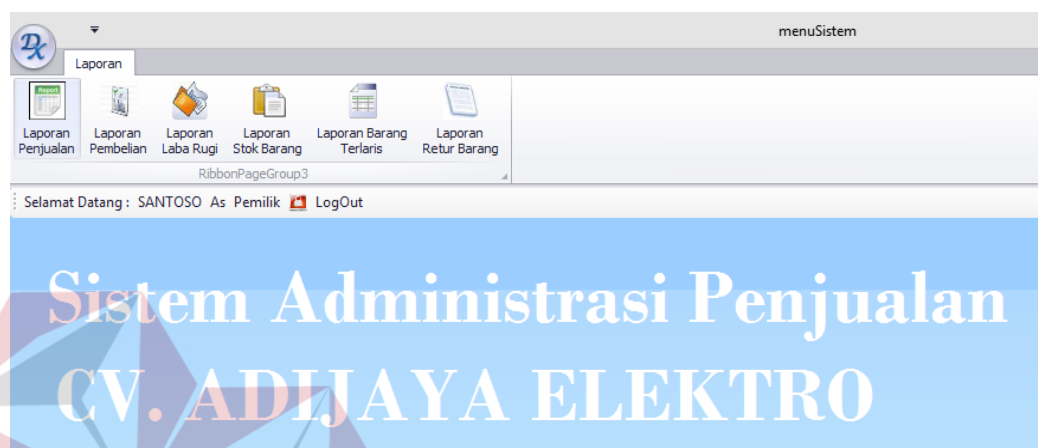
menuSistem

Laporan

Report

Laporan Penjualan

Laporan Pembelian

Laporan Laba Rugi

Laporan Stok Barang

Laporan Barang Terlaris

Laporan Retur Barang

RibbonPageGroup3

Selamat Datang : SANTOSO As Pemilik LogOut

Sistem Administrasi Penjualan

CV. ADIJAYA ELEKTRO